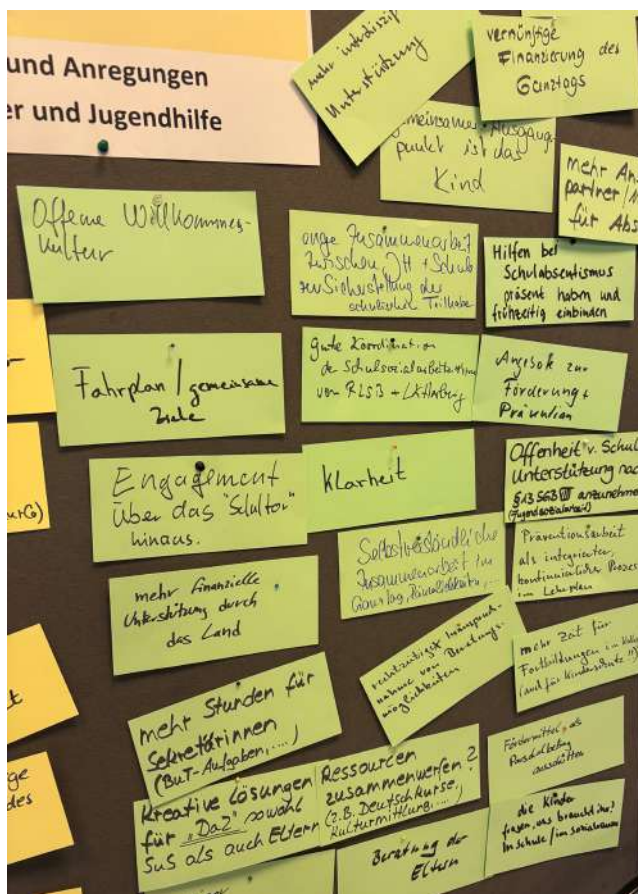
und Anregungen
r und Jugendhilfe

mehr interdisziplinäre Unterstützung

vernünftige Finanzierung des Ganztags

Gemeinsamer Ausgangspunkt ist das Kind

mehr An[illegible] partner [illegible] für Abs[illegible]

Offene Willkommenskultur

enge Zusammenarbeit zwischen JH + Schule zur Sicherstellung der schulischen Teilhabe

Hilfen bei Schulabsentismus präsent haben und frühzeitig einbinden

r

Fahrplan / gemeinsame Ziele

gute Koordination der Schulsozialarbeit / Betreuung von RLSB + LK Harburg

Ansatz zur Förderung + Prävention

urG)

Engagement über das "Schultor" hinaus.

Klarheit

Offenheit v. Schule Unterstützung nach §13 SGB VIII anzunehmen (Jugendsozialarbeit)

Selbstverständliche Zusammenarbeit im Ganztag, Sozialarbeit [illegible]

Präventionsarbeit als integrierter, kontinuierlicher Prozess im Lehrplan

mehr finanzielle Unterstützung durch das Land

rechtzeitige Inanspruchnahme von Beratungsmöglichkeiten

mehr Zeit für Fortbildungen in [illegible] (auch für Kinderschutz!)

t

mehr Stunden für Sekretär/innen (BuT-Aufgaben, ...)

Fördermittel als Pauschalbetrag ausschütten

ge
des

Kreative Lösungen für „DaZ" sowohl SuS als auch Eltern

Ressourcen zusammenwerfen? (z.B. Deutschkurse, Kulturmittlung, ...)

die Kinder fragen, was braucht ihr? In Schule / im Sozialraum

Beratung der Eltern